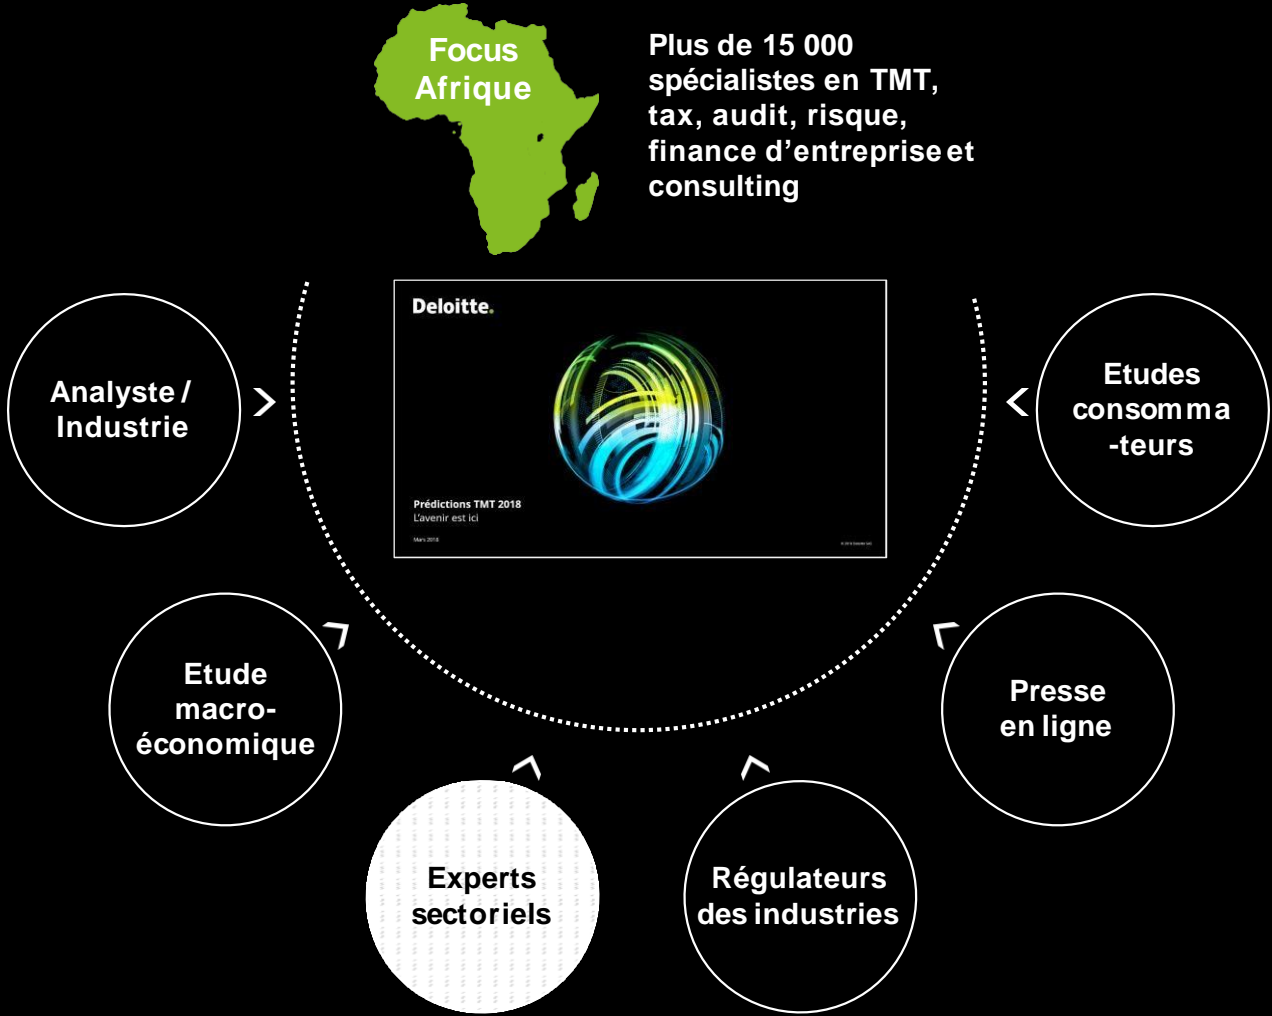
Focus Afrique

Plus de 15 000 spécialistes en TMT, tax, audit, risque, finance d'entreprise et consulting

Deloitte.

Prédictions TMT 2018
L'avenir est ici

Mars 2018

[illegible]

Analyste / Industrie

Etudes consomma -teurs

Etude macro-économique

Presse en ligne

Experts sectoriels

Régulateurs des industries